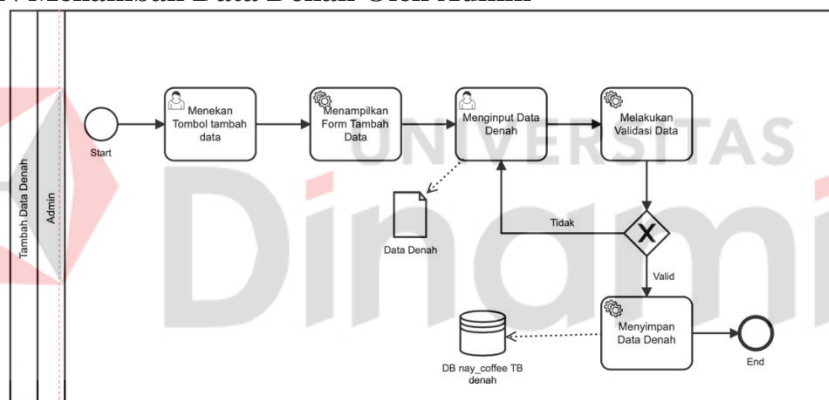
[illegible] Menambah Data Denah Oleh Admin

Tambah Data Denah

Admin

Start

Menekan Tombol tambah data

Menampilkan Form Tambah Data

Menginput Data Denah

Melakukan Validasi Data

UNIVERSITAS

Data Denah

Tidak

Dinamika

Valid

Menyimpan Data Denah

End

DB nay_coffee TB denah